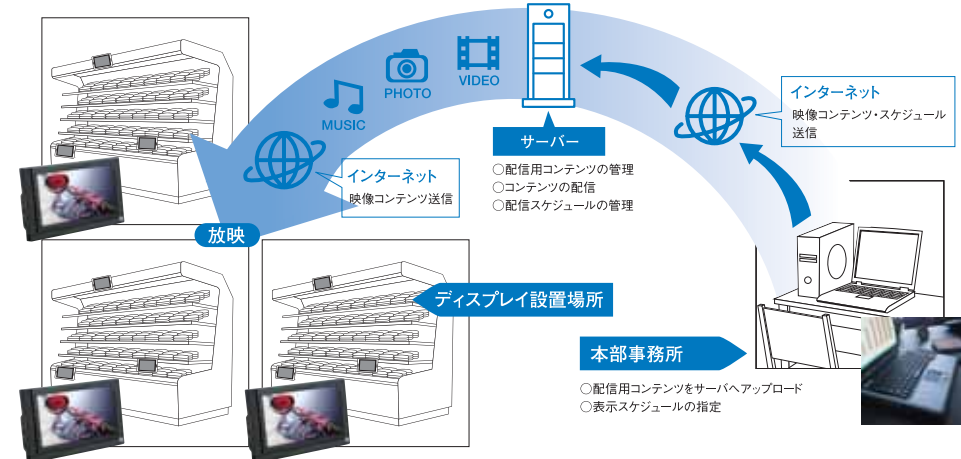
MUSIC

PHOTO

VIDEO

サーバー

○配信用コンテンツの管理
○コンテンツの配信
○配信スケジュールの管理

インターネット
映像コンテンツ・スケジュール送信

インターネット
映像コンテンツ送信

放映

ディスプレイ設置場所

本部事務所

○配信用コンテンツをサーバへアップロード
○表示スケジュールの指定